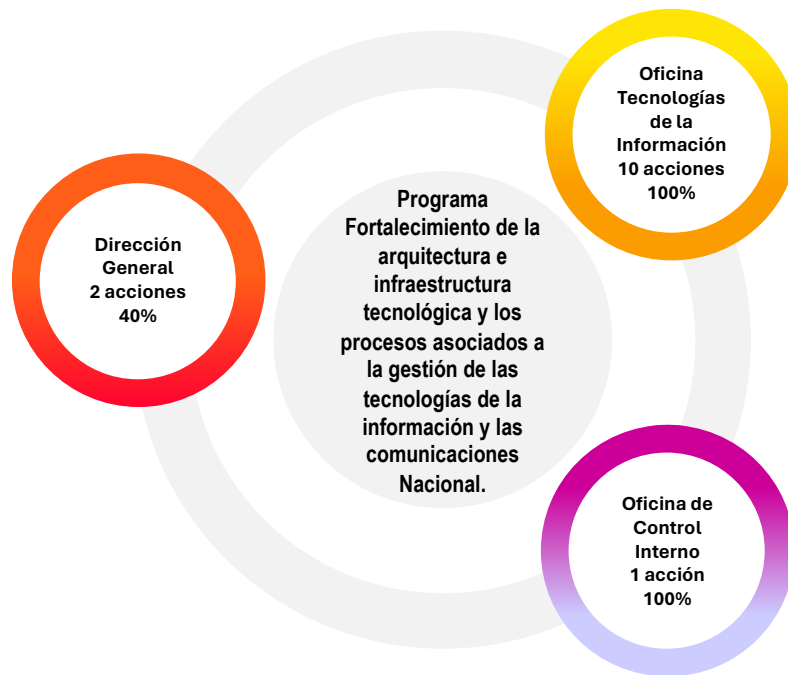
Oficina Tecnologías de la Información 10 acciones 100%

Dirección General 2 acciones 40%

Programa Fortalecimiento de la arquitectura e infraestructura tecnológica y los procesos asociados a la gestión de las tecnologías de la información y las comunicaciones Nacional.

Oficina de Control Interno 1 acción 100%